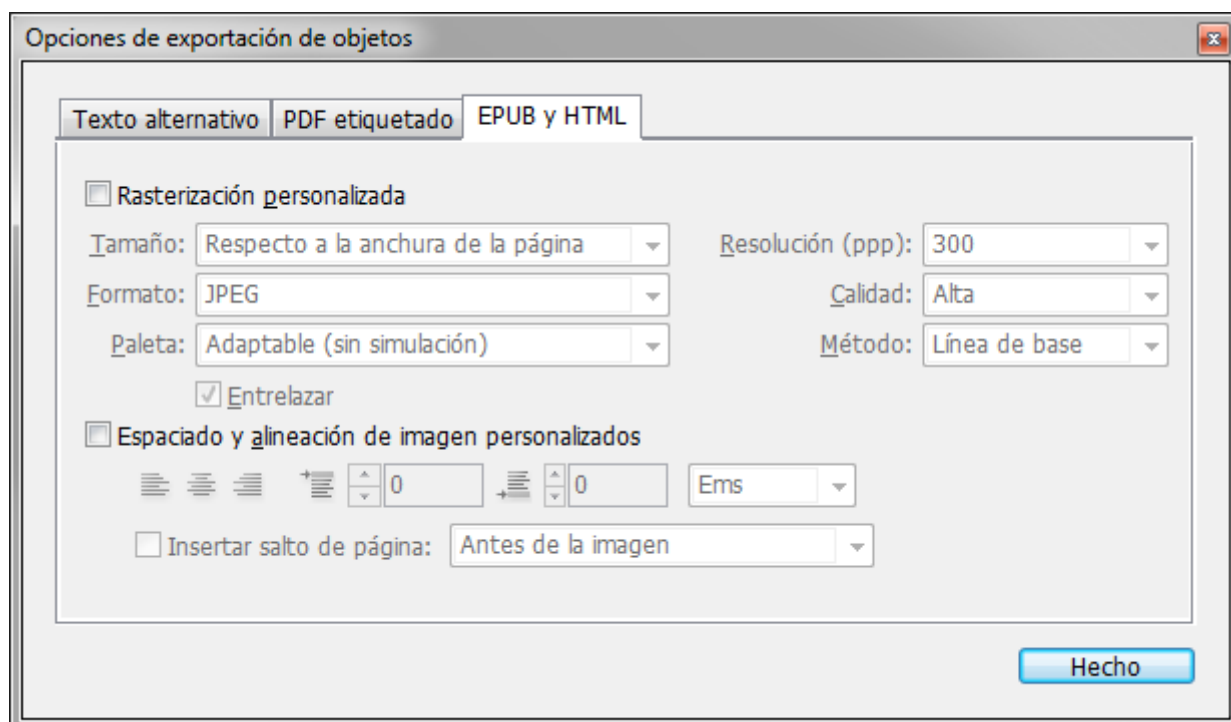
Opciones de exportación de objetos

Texto alternativo
PDF etiquetado
EPUB y HTML

Rasterización personalizada

Tamaño: Respecto a la anchura de la página
Resolución (ppp): 300
Formato: JPEG
Calidad: Alta
Paleta: Adaptable (sin simulación)
Método: Línea de base
Entrelazar

Espaciado y alineación de imagen personalizados
0
0
Ems
Insertar salto de página: Antes de la imagen

Hecho